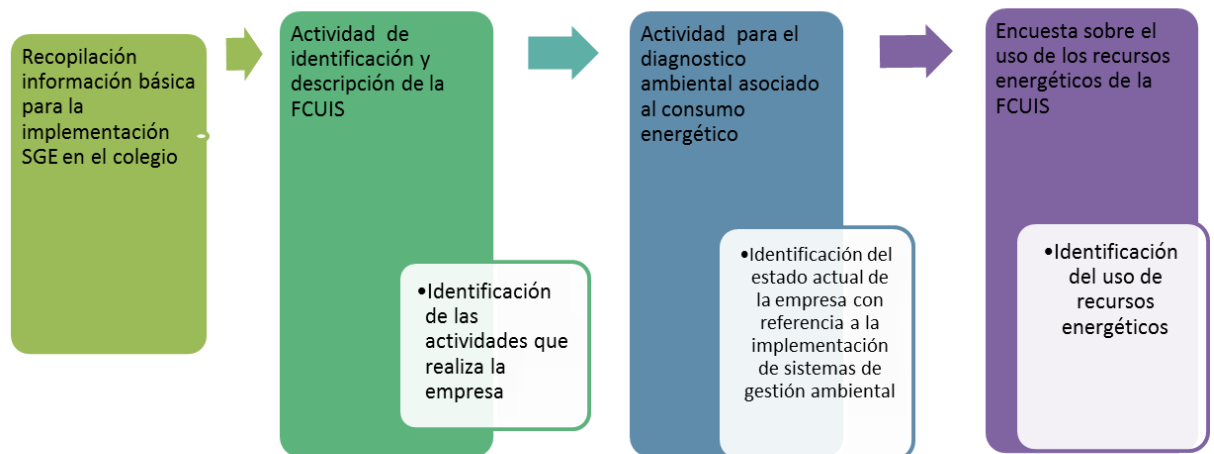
Recopilación información básica para la implementación SGE en el colegio

Actividad de identificación y descripción de la FCUIS

•Identificación de las actividades que realiza la empresa

Actividad para el diagnostico ambiental asociado al consumo energético

•Identificación del estado actual de la empresa con referencia a la implementación de sistemas de gestión ambiental

Encuesta sobre el uso de los recursos energéticos de la FCUIS

•Identificación del uso de recursos energéticos